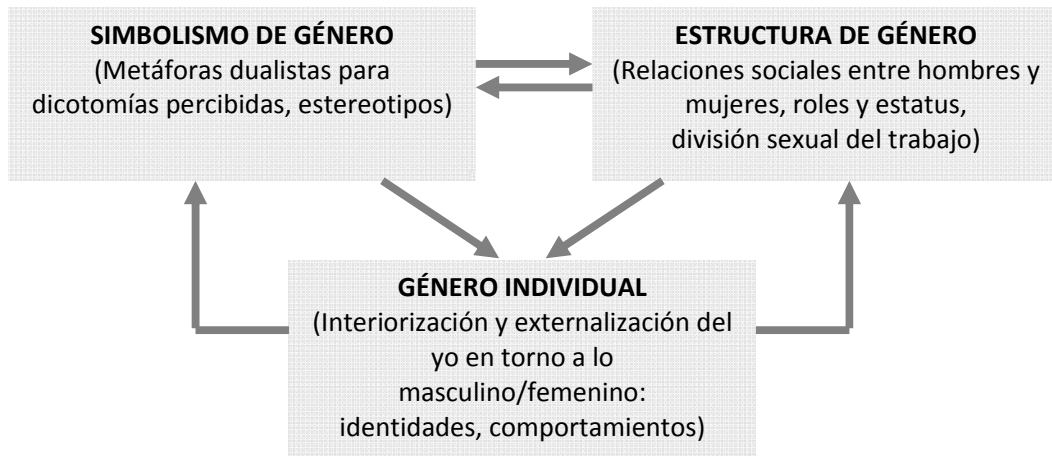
SIMBOLISMO DE GÉNERO
(Metáforas dualistas para dicotomías percibidas, estereotipos)

ESTRUCTURA DE GÉNERO
(Relaciones sociales entre hombres y mujeres, roles y estatus, división sexual del trabajo)

GÉNERO INDIVIDUAL
(Interiorización y externalización del yo en torno a lo masculino/femenino: identidades, comportamientos)